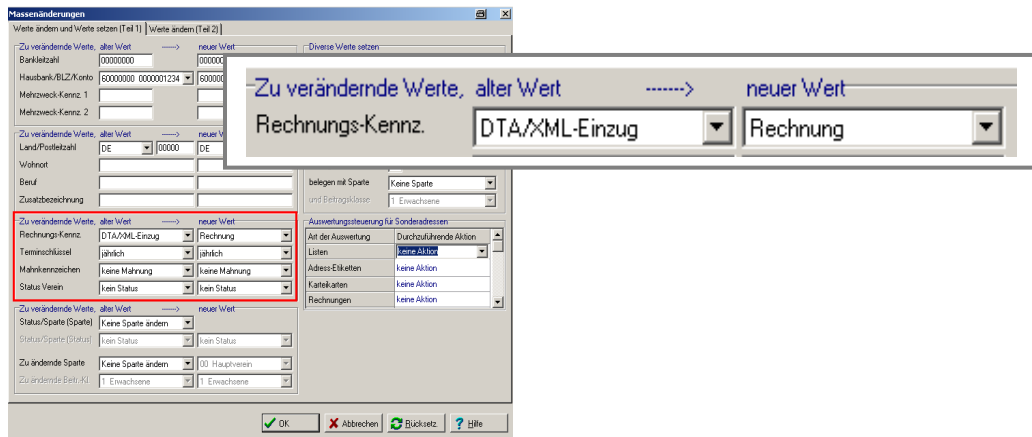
Massenänderungen

Werte ändern und Werte setzen (Teil 1) | Werte ändern (Teil 2)

Zu verändernde Werte, alter Wert ------> neuer Wert

Bankleitzahl 00000000 00000

Hausbank/BLZ/Konto 60000000 0000001234 6000

Mehrzweck-Kennz. 1

Mehrzweck-Kennz. 2

Diverse Werte setzen

Zu verändernde Werte, alter Wert ------> neuer Wert

Rechnungs-Kennz. DTA/XML-Einzug Rechnung

Zu verändernde Werte, alter Wert ------> neuer Wert

Land/Postleitzahl DE 00000 DE

Wohnort

Beruf

Zusatzbezeichnung

belegen mit Sparte Keine Sparte

und Beitragsklasse 1 Erwachsene

Zu verändernde Werte, alter Wert ------> neuer Wert

Rechnungs-Kennz. DTA/XML-Einzug Rechnung

Terminschlüssel jährlich jährlich

Mahnkennzeichen keine Mahnung keine Mahnung

Status Verein kein Status kein Status

Auswertungssteuerung für Sonderadressen

| Art der Auswertung | Durchzuführende Aktion |
|---|---|
| Listen | Keine Aktion |
| Adress-Etiketten | keine Aktion |
| Karteikarten | keine Aktion |
| Rechnungen | keine Aktion |

Zu verändernde Werte, alter Wert ------> neuer Wert

Status/Sparte (Sparte) Keine Sparte ändern

Status/Sparte (Status) kein Status kein Status

Zu ändernde Sparte Keine Sparte ändern 00 Hauptverein

Zu ändernde Beitr.-Kl. 1 Erwachsene 1 Erwachsene

OK | Abbrechen | Rücksetz. | Hilfe